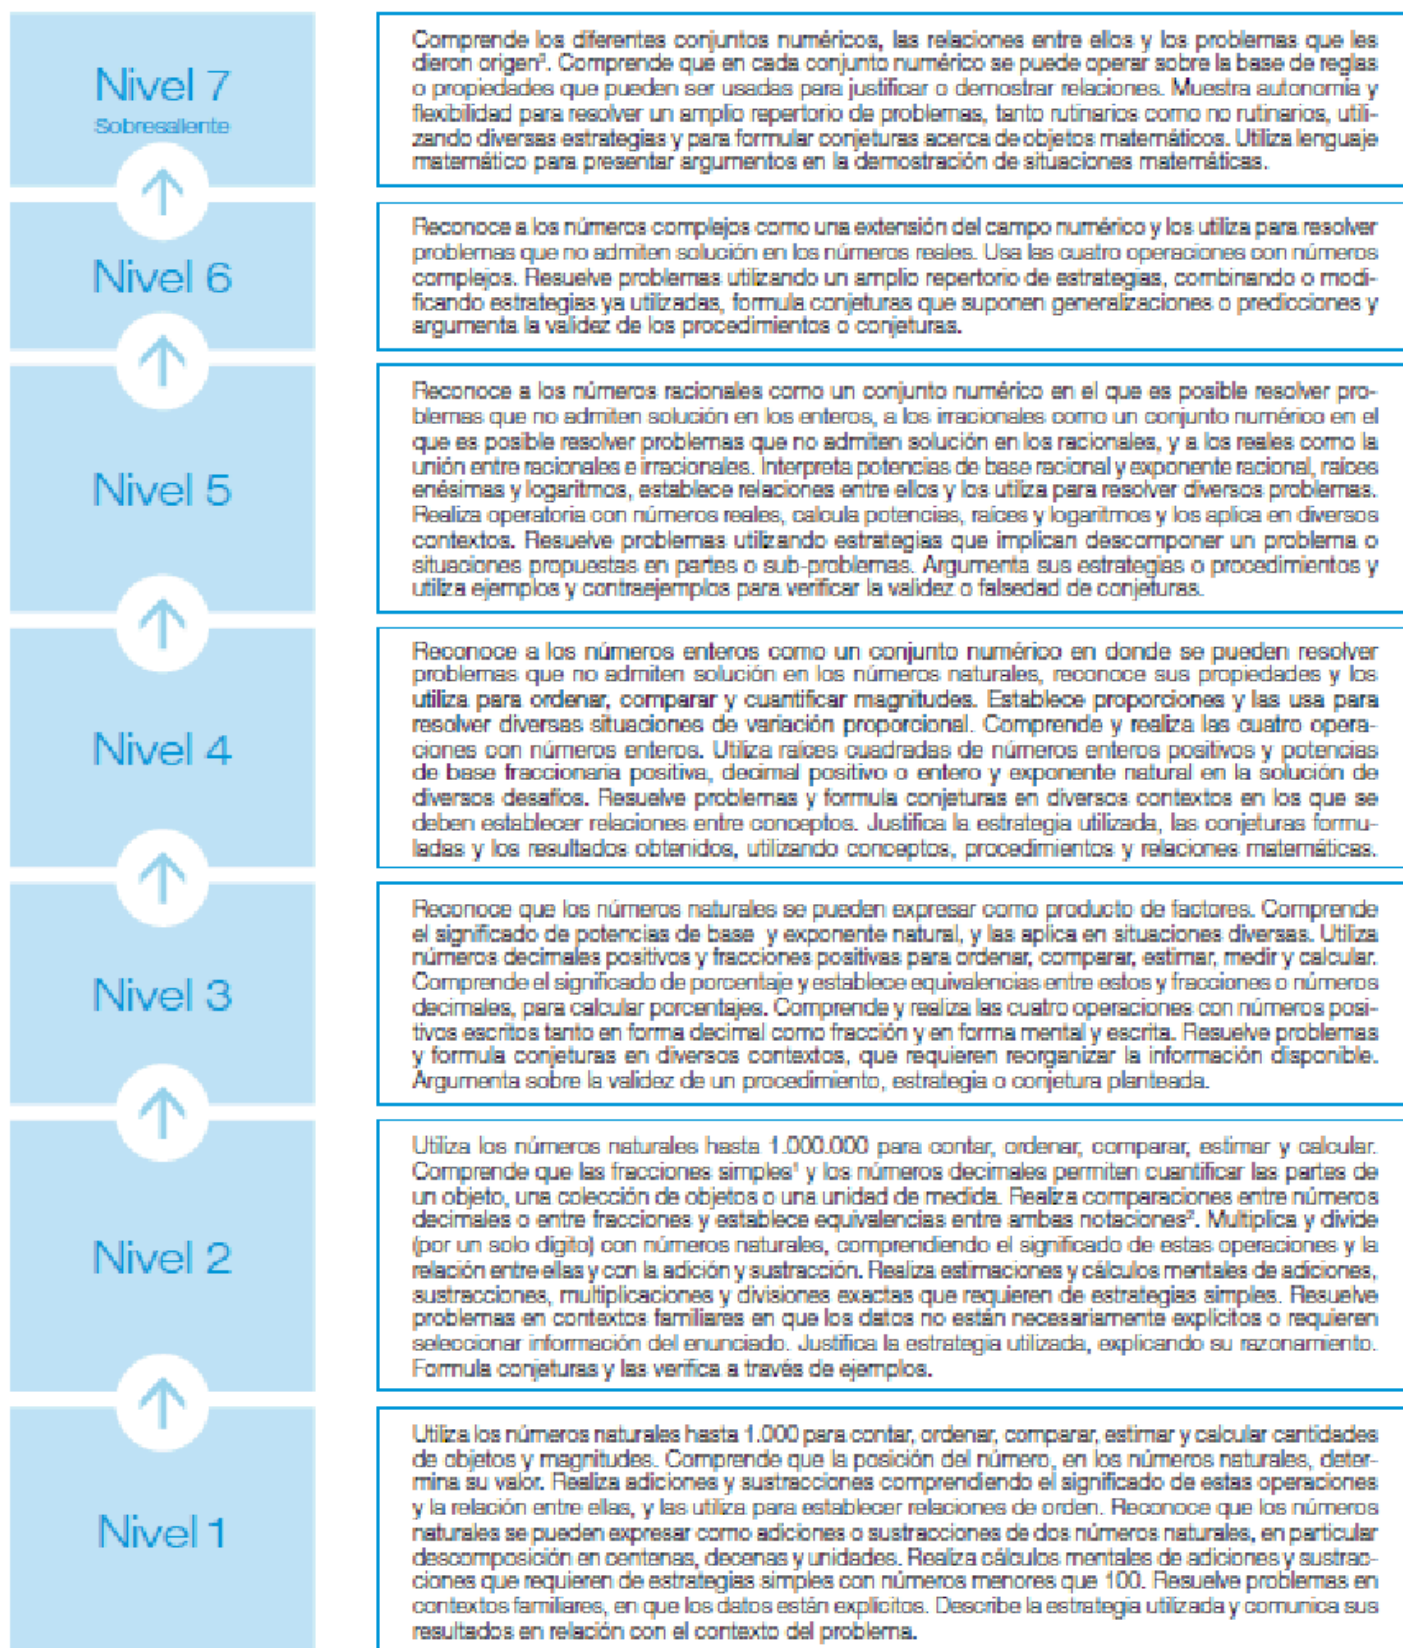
Nivel 7
Sobresaliente

Comprende los diferentes conjuntos numéricos, las relaciones entre ellos y los problemas que les dieron origen³. Comprende que en cada conjunto numérico se puede operar sobre la base de reglas o propiedades que pueden ser usadas para justificar o demostrar relaciones. Muestra autonomía y flexibilidad para resolver un amplio repertorio de problemas, tanto rutinarios como no rutinarios, utilizando diversas estrategias y para formular conjeturas acerca de objetos matemáticos. Utiliza lenguaje matemático para presentar argumentos en la demostración de situaciones matemáticas.

Nivel 6

Reconoce a los números complejos como una extensión del campo numérico y los utiliza para resolver problemas que no admiten solución en los números reales. Usa las cuatro operaciones con números complejos. Resuelve problemas utilizando un amplio repertorio de estrategias, combinando o modificando estrategias ya utilizadas, formula conjeturas que suponen generalizaciones o predicciones y argumenta la validez de los procedimientos o conjeturas.

Nivel 5

Reconoce a los números racionales como un conjunto numérico en el que es posible resolver problemas que no admiten solución en los enteros, a los irracionales como un conjunto numérico en el que es posible resolver problemas que no admiten solución en los racionales, y a los reales como la unión entre racionales e irracionales. Interpreta potencias de base racional y exponente racional, raíces enésimas y logaritmos, establece relaciones entre ellos y los utiliza para resolver diversos problemas. Realiza operatoria con números reales, calcula potencias, raíces y logaritmos y los aplica en diversos contextos. Resuelve problemas utilizando estrategias que implican descomponer un problema o situaciones propuestas en partes o sub-problemas. Argumenta sus estrategias o procedimientos y utiliza ejemplos y contraejemplos para verificar la validez o falsedad de conjeturas.

Nivel 4

Reconoce a los números enteros como un conjunto numérico en donde se pueden resolver problemas que no admiten solución en los números naturales, reconoce sus propiedades y los utiliza para ordenar, comparar y cuantificar magnitudes. Establece proporciones y las usa para resolver diversas situaciones de variación proporcional. Comprende y realiza las cuatro operaciones con números enteros. Utiliza raíces cuadradas de números enteros positivos y potencias de base fraccionaria positiva, decimal positivo o entero y exponente natural en la solución de diversos desafíos. Resuelve problemas y formula conjeturas en diversos contextos en los que se deben establecer relaciones entre conceptos. Justifica la estrategia utilizada, las conjeturas formuladas y los resultados obtenidos, utilizando conceptos, procedimientos y relaciones matemáticas.

Nivel 3

Reconoce que los números naturales se pueden expresar como producto de factores. Comprende el significado de potencias de base y exponente natural, y las aplica en situaciones diversas. Utiliza números decimales positivos y fracciones positivas para ordenar, comparar, estimar, medir y calcular. Comprende el significado de porcentaje y establece equivalencias entre estos y fracciones o números decimales, para calcular porcentajes. Comprende y realiza las cuatro operaciones con números positivos escritos tanto en forma decimal como fracción y en forma mental y escrita. Resuelve problemas y formula conjeturas en diversos contextos, que requieren reorganizar la información disponible. Argumenta sobre la validez de un procedimiento, estrategia o conjetura planteada.

Nivel 2

Utiliza los números naturales hasta 1.000.000 para contar, ordenar, comparar, estimar y calcular. Comprende que las fracciones simples¹ y los números decimales permiten cuantificar las partes de un objeto, una colección de objetos o una unidad de medida. Realiza comparaciones entre números decimales o entre fracciones y establece equivalencias entre ambas notaciones². Multiplica y divide (por un solo dígito) con números naturales, comprendiendo el significado de estas operaciones y la relación entre ellas y con la adición y sustracción. Realiza estimaciones y cálculos mentales de adiciones, sustracciones, multiplicaciones y divisiones exactas que requieren de estrategias simples. Resuelve problemas en contextos familiares en que los datos no están necesariamente explícitos o requieren seleccionar información del enunciado. Justifica la estrategia utilizada, explicando su razonamiento. Formula conjeturas y las verifica a través de ejemplos.

Nivel 1

Utiliza los números naturales hasta 1.000 para contar, ordenar, comparar, estimar y calcular cantidades de objetos y magnitudes. Comprende que la posición del número, en los números naturales, determina su valor. Realiza adiciones y sustracciones comprendiendo el significado de estas operaciones y la relación entre ellas, y las utiliza para establecer relaciones de orden. Reconoce que los números naturales se pueden expresar como adiciones o sustracciones de dos números naturales, en particular descomposición en centenas, decenas y unidades. Realiza cálculos mentales de adiciones y sustracciones que requieren de estrategias simples con números menores que 100. Resuelve problemas en contextos familiares, en que los datos están explícitos. Describe la estrategia utilizada y comunica sus resultados en relación con el contexto del problema.